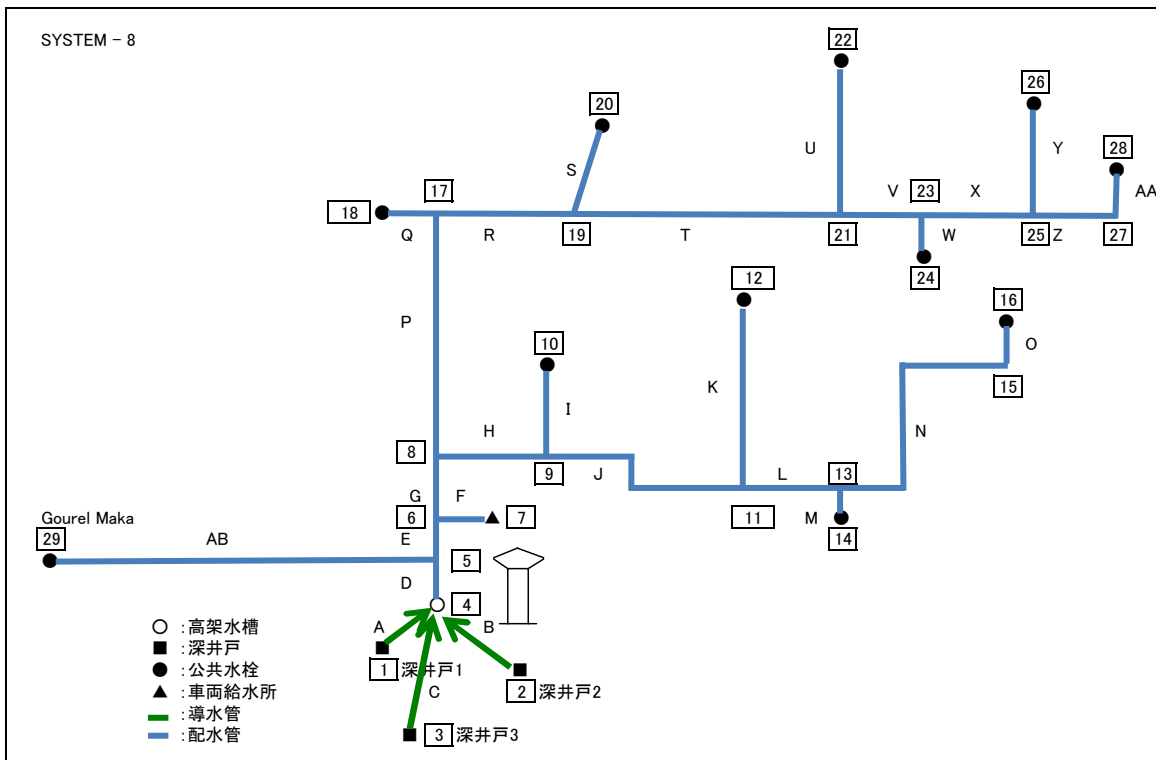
SYSTEM - 8

22
20
26
U
Y
28
S
V
23
X
AA
18
17
Q
R
19
T
21
W
25
Z
27
24
12
16
P
10
O
K
15
I
H
N
8
9
J
L
13
G
F
6
7
11
M
14
Gourel Maka
29
AB
E
5
D
4
○ :高架水槽
■ :深井戸
● :公共水栓
▲ :車両給水所
:導水管
:配水管
A
B
1 深井戸1
C
2 深井戸2
3 深井戸3